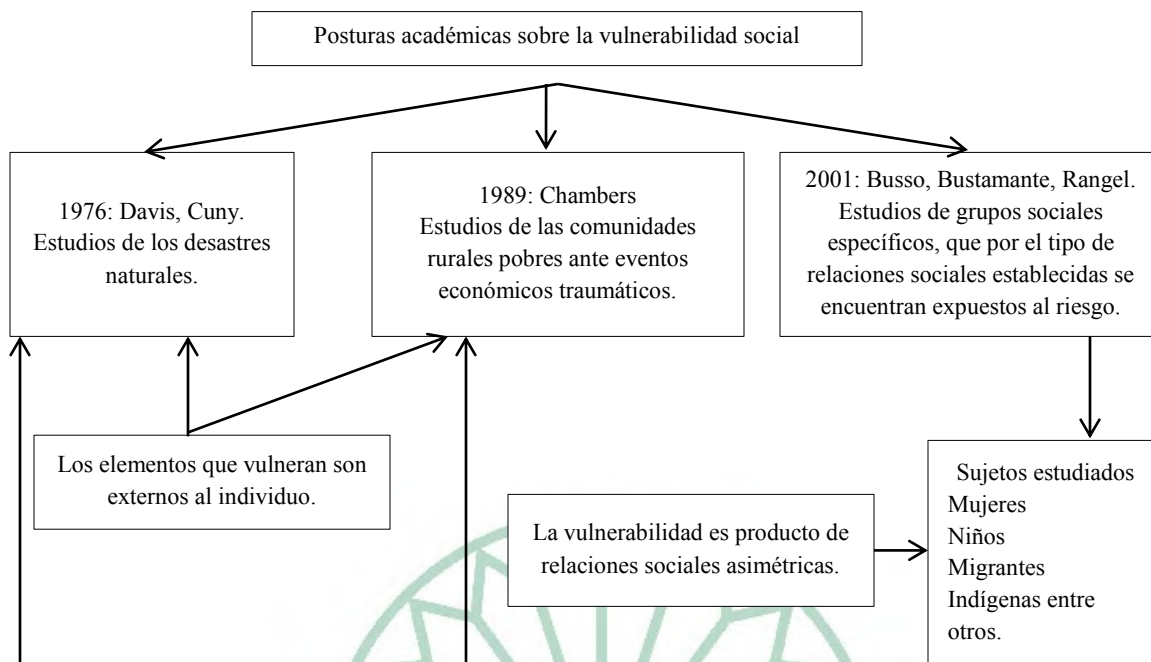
Posturas académicas sobre la vulnerabilidad social

1976: Davis, Cuny.
Estudios de los desastres naturales.

1989: Chambers
Estudios de las comunidades rurales pobres ante eventos económicos traumáticos.

2001: Busso, Bustamante, Rangel.
Estudios de grupos sociales específicos, que por el tipo de relaciones sociales establecidas se encuentran expuestos al riesgo.

Los elementos que vulneran son externos al individuo.

La vulnerabilidad es producto de relaciones sociales asimétricas.

Sujetos estudiados
Mujeres
Niños
Migrantes
Indígenas entre otros.